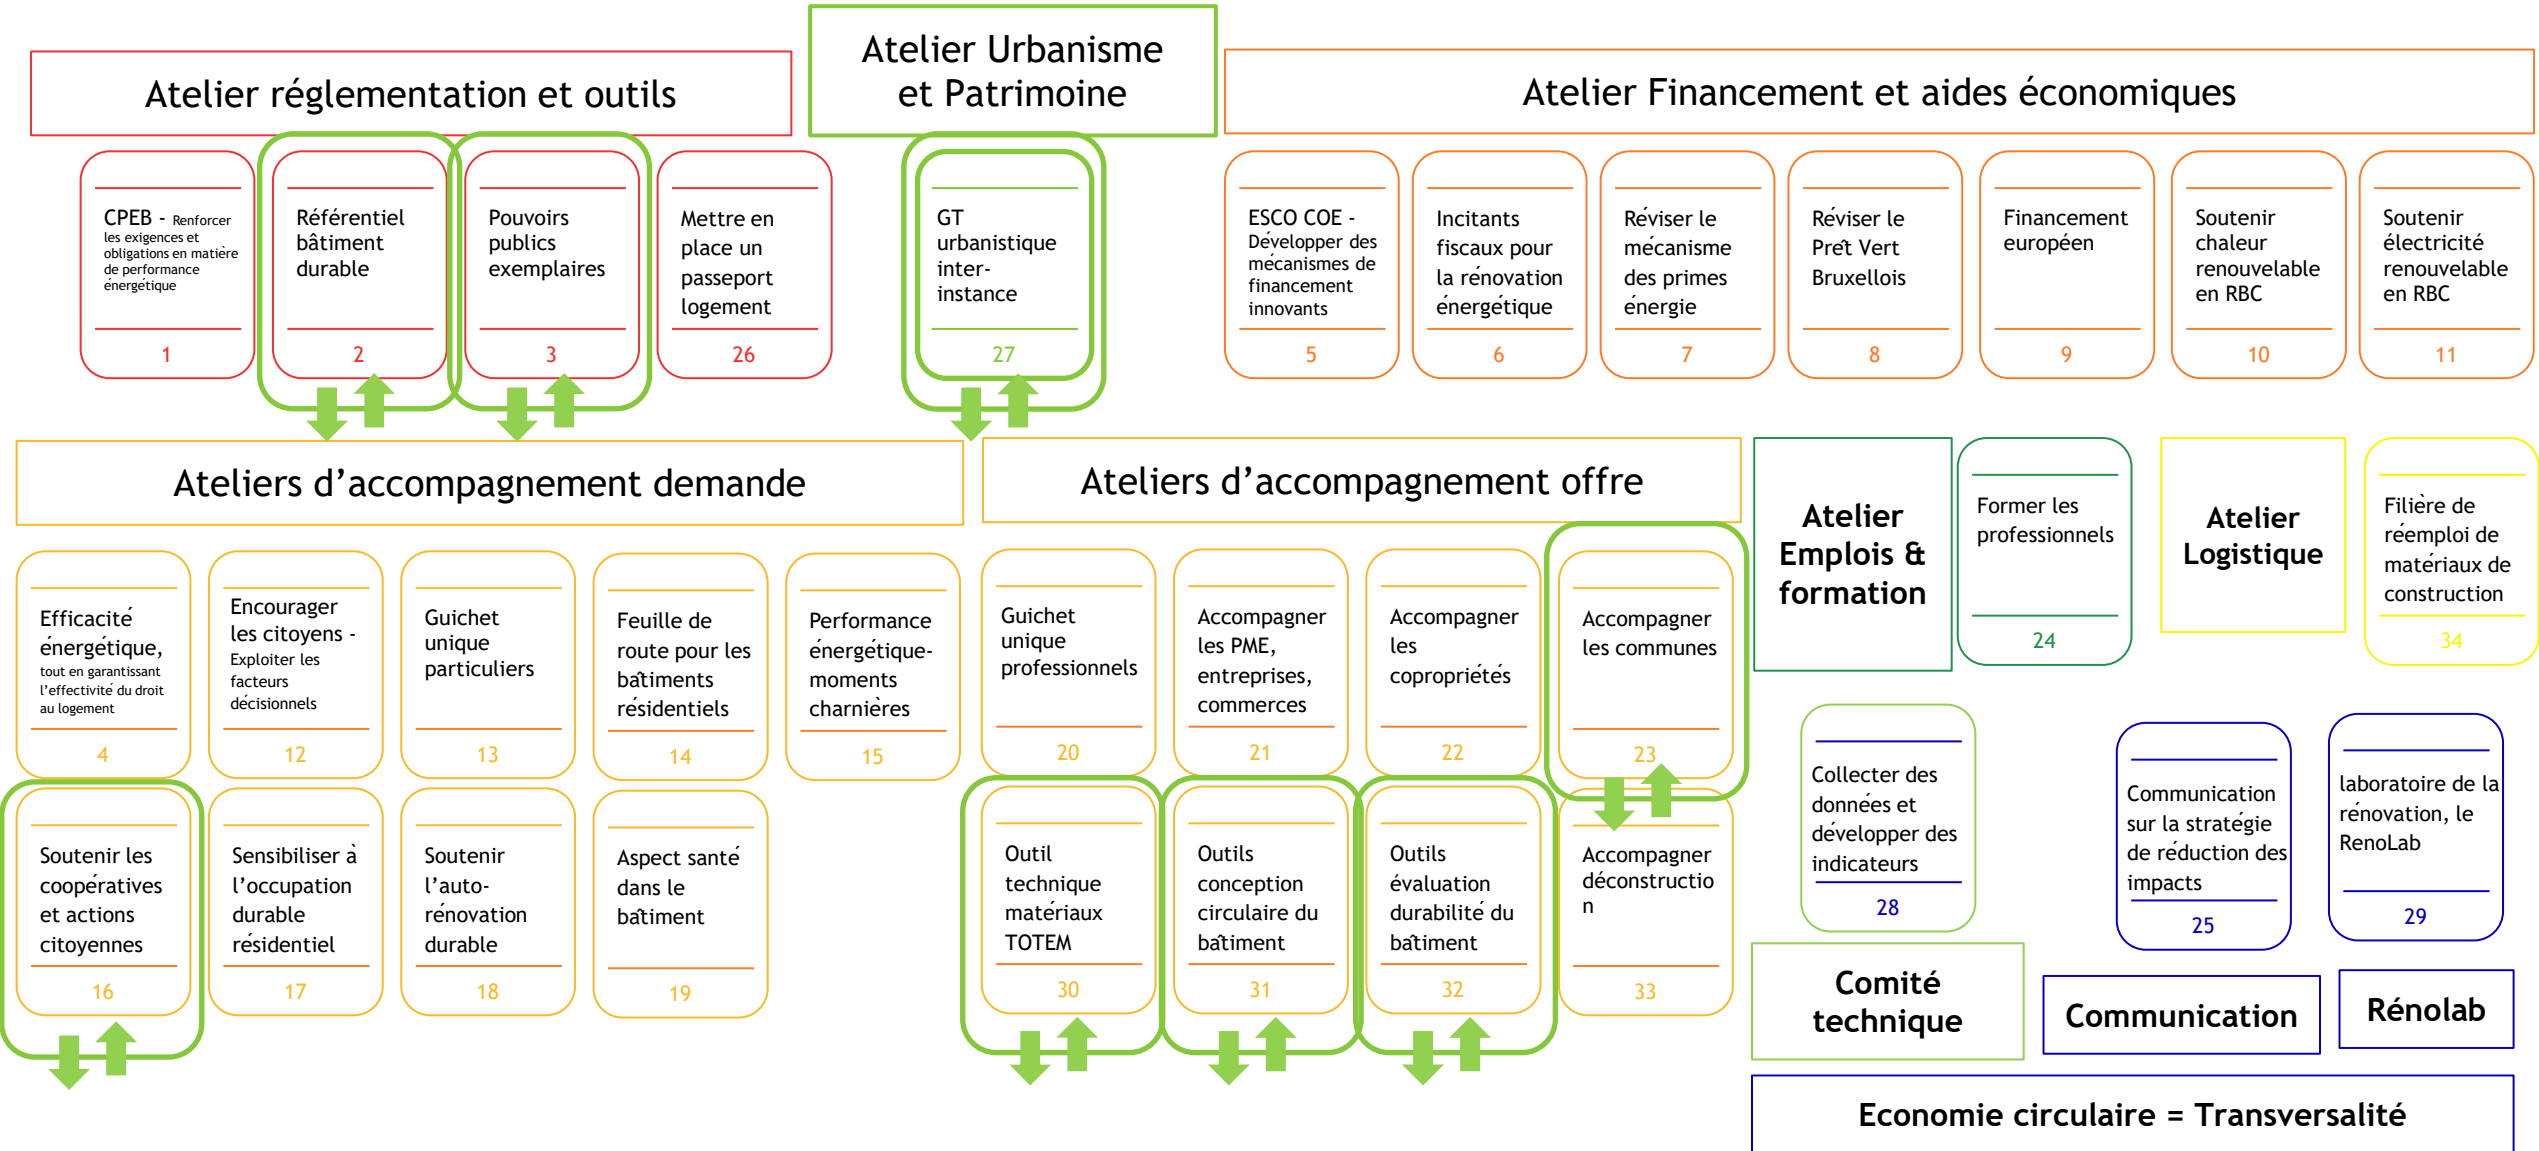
Atelier réglementation et outils

Atelier Urbanisme et Patrimoine

Atelier Financement et aides économiques

CPEB - Renforcer les exigences et obligations en matière de performance énergétique
1

Référentiel bâtiment durable
2

Pouvoirs publics exemplaires
3

Mettre en place un passeport logement
26

GT urbanistique inter-instance
27

ESCO COE - Développer des mécanismes de financement innovants
5

Incitants fiscaux pour la rénovation énergétique
6

Réviser le mécanisme des primes énergie
7

Réviser le Prêt Vert Bruxellois
8

Financement européen
9

Soutenir chaleur renouvelable en RBC
10

Soutenir électricité renouvelable en RBC
11

Ateliers d'accompagnement demande

Ateliers d'accompagnement offre

Atelier Emplois & formation

Former les professionnels
24

Atelier Logistique

Filière de réemploi de matériaux de construction
34

Efficacité énergétique, tout en garantissant l'effectivité du droit au logement
4

Encourager les citoyens - Exploiter les facteurs décisionnels
12

Guichet unique particuliers
13

Feuille de route pour les bâtiments résidentiels
14

Performance énergétique-moments charnières
15

Guichet unique professionnels
20

Accompagner les PME, entreprises, commerces
21

Accompagner les copropriétés
22

Accompagner les communes
23

Collecter des données et développer des indicateurs
28

Communication sur la stratégie de réduction des impacts
25

laboratoire de la rénovation, le RenoLab
29

Soutenir les coopératives et actions citoyennes
16

Sensibiliser à l'occupation durable résidentiel
17

Soutenir l'auto-rénovation durable
18

Aspect santé dans le bâtiment
19

Outil technique matériaux TOTEM
30

Outils conception circulaire du bâtiment
31

Outils évaluation durabilité du bâtiment
32

Accompagner déconstruction
33

Comité technique

Communication

Rénolab

Economie circulaire = Transversalité